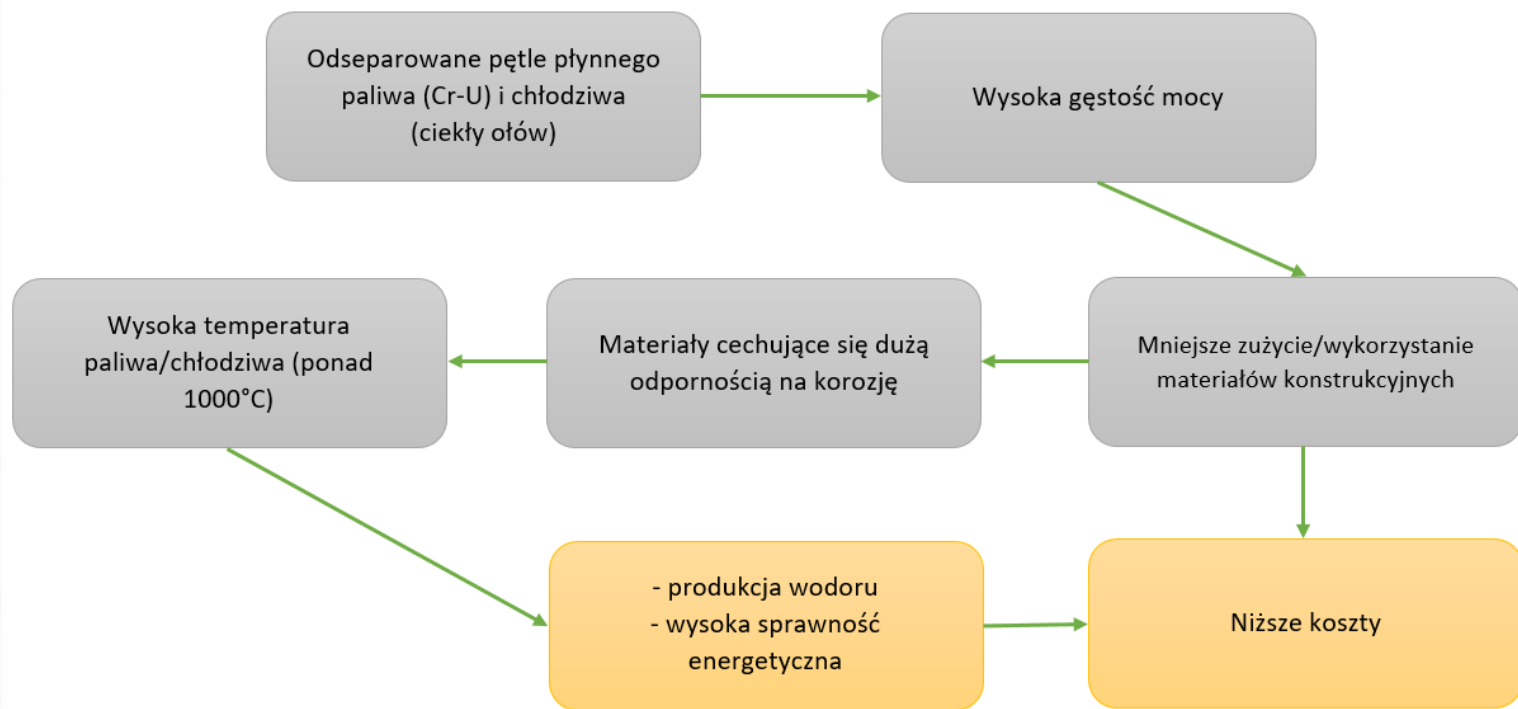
Odseparowane pętle płynnego paliwa (Cr-U) i chłodziwa (ciekły ołów)

Wysoka gęstość mocy

Mniejsze zużycie/wykorzystanie materiałów konstrukcyjnych

Materiały cechujące się dużą odpornością na korozję

Wysoka temperatura paliwa/chłodziwa (ponad 1000°C)

- produkcja wodoru
- wysoka sprawność energetyczna

Niższe koszty